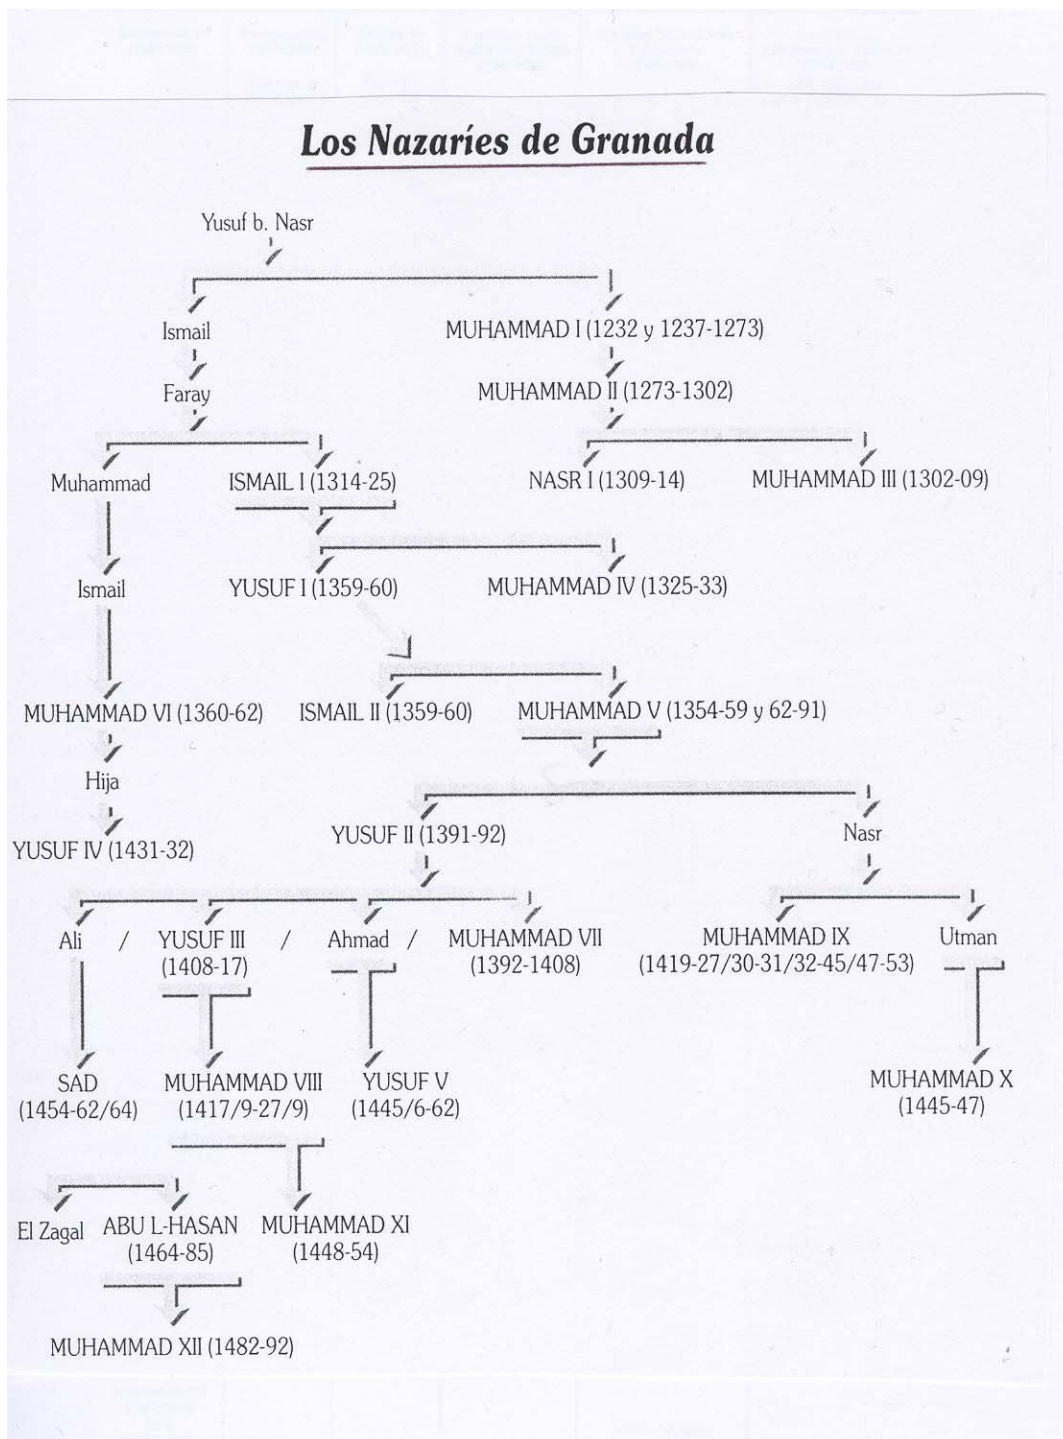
Los Nazaríes de Granada

Yusuf b. Nasr

Ismail

MUHAMMAD I (1232 y 1237-1273)

Faray

MUHAMMAD II (1273-1302)

Muhammad

ISMAIL I (1314-25)

NASR I (1309-14)

MUHAMMAD III (1302-09)

Ismail

YUSUF I (1359-60)

MUHAMMAD IV (1325-33)

MUHAMMAD VI (1360-62)

ISMAIL II (1359-60)

MUHAMMAD V (1354-59 y 62-91)

Hija

YUSUF IV (1431-32)

YUSUF II (1391-92)

Nasr

Ali / YUSUF III (1408-17) / Ahmad / MUHAMMAD VII (1392-1408)

MUHAMMAD IX (1419-27/30-31/32-45/47-53)

Utman

SAD (1454-62/64)

MUHAMMAD VIII (1417/9-27/9)

YUSUF V (1445/6-62)

MUHAMMAD X (1445-47)

El Zagal

ABU L-HASAN (1464-85)

MUHAMMAD XI (1448-54)

MUHAMMAD XII (1482-92)